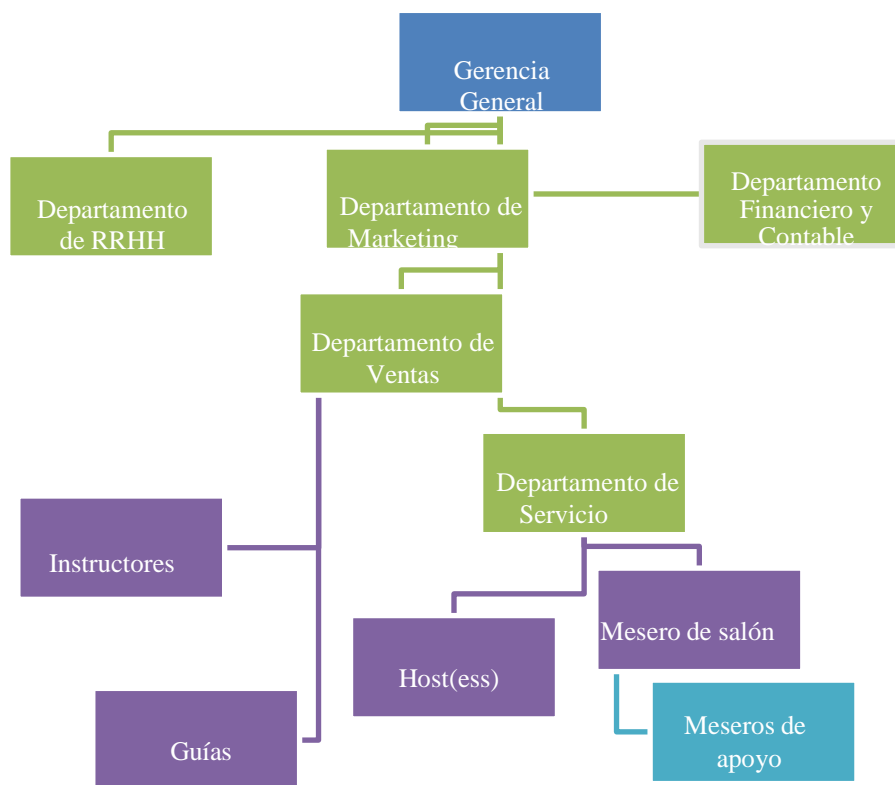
Gerencia General

Departamento de RRHH

Departamento de Marketing

Departamento Financiero y Contable

Departamento de Ventas

Departamento de Servicio

Instructores

Host(ess)

Mesero de salón

Meseros de apoyo

Guías